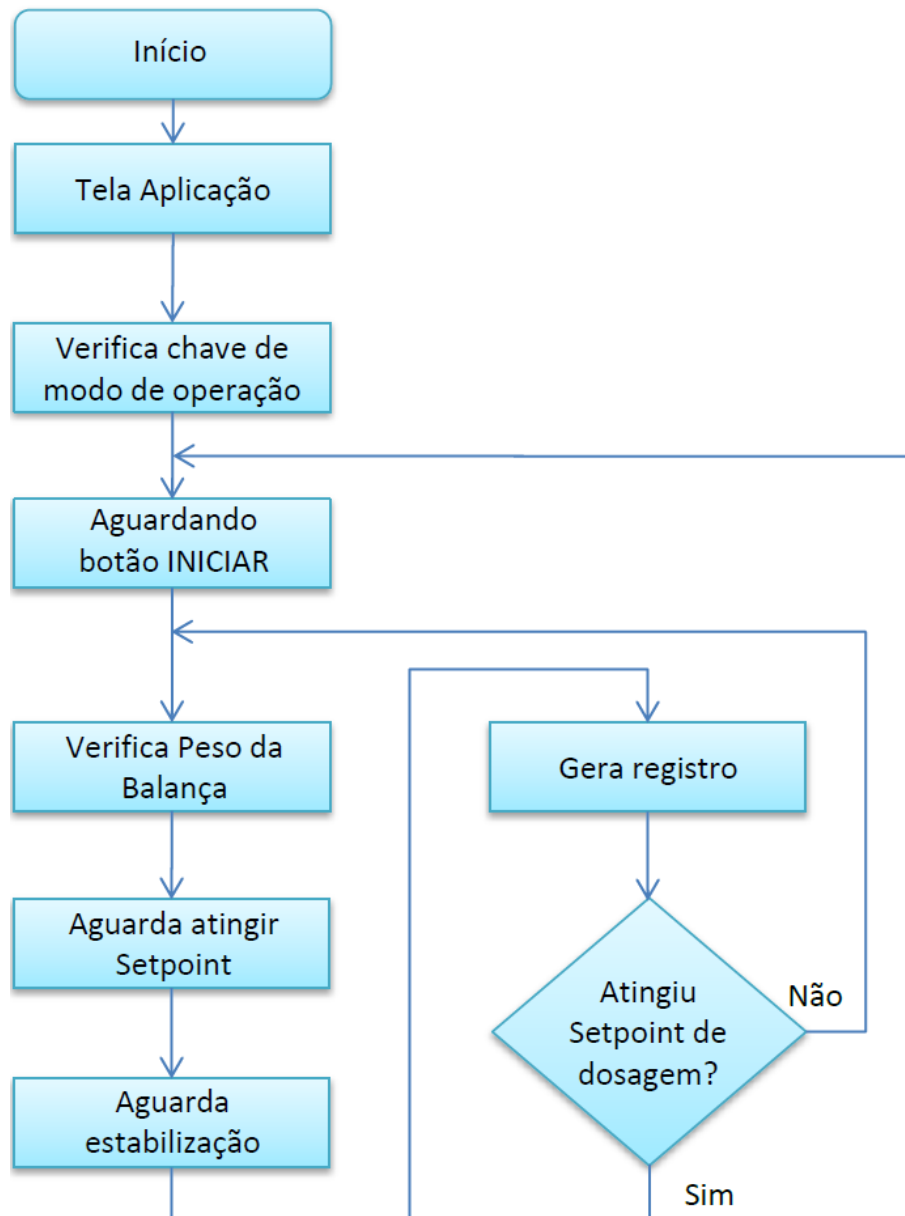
Início

Tela Aplicação

Verifica chave de modo de operação

Aguardando botão INICIAR

Verifica Peso da Balança

Aguarda atingir Setpoint

Aguarda estabilização

Gera registro

Atingiu Setpoint de dosagem?

Não

Sim